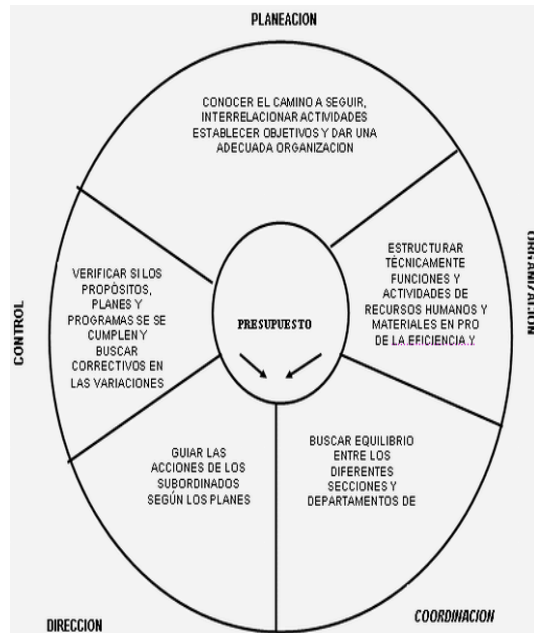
PLANEACION

CONOCER EL CAMINO A SEGUIR, INTERRELACIONAR ACTIVIDADES ESTABLECER OBJETIVOS Y DAR UNA ADECUADA ORGANIZACION

ORGANIZACION

ESTRUCTURAR TÉCNICAMENTE FUNCIONES Y ACTIVIDADES DE RECURSOS HUMANOS Y MATERIALES EN PRO DE LA EFICIENCIA Y

CONTROL

VERIFICAR SI LOS PROPÓSITOS, PLANES Y PROGRAMAS SE SE CUMPLEN Y BUSCAR CORRECTIVOS EN LAS VARIACIONES

PRESUPUESTO

GUIAR LAS ACCIONES DE LOS SUBORDINADOS SEGÚN LOS PLANES

BUSCAR EQUILIBRIO ENTRE LOS DIFERENTES SECCIONES Y DEPARTAMENTOS DE

DIRECCION

COORDINACION